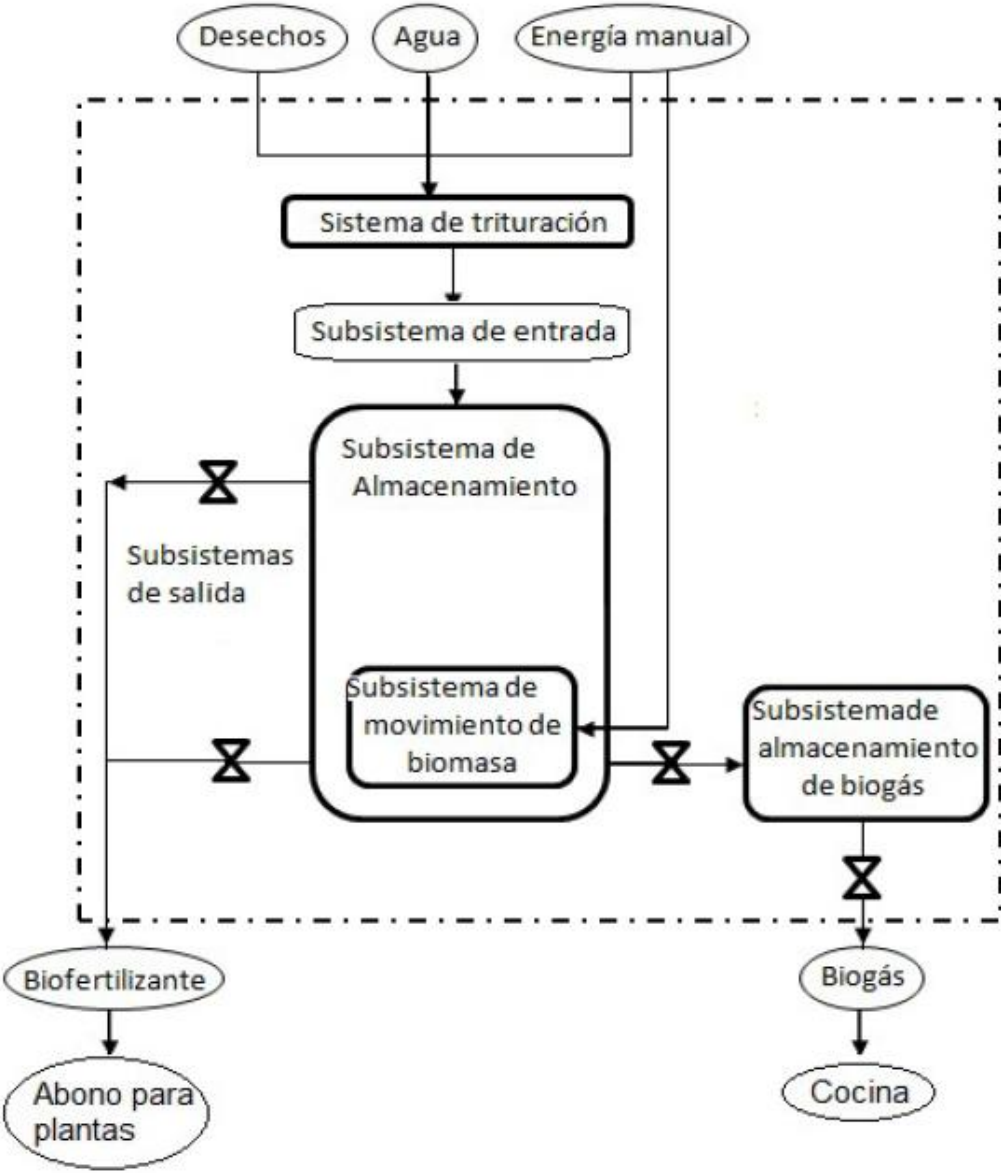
Desechos

Agua

Energía manual

Sistema de trituración

Subsistema de entrada

Subsistema de Almacenamiento

Subsistemas de salida

Subsistema de movimiento de biomasa

Subsistemade almacenamiento de biogás

Biofertilizante

Biogás

Abono para plantas

Cocina